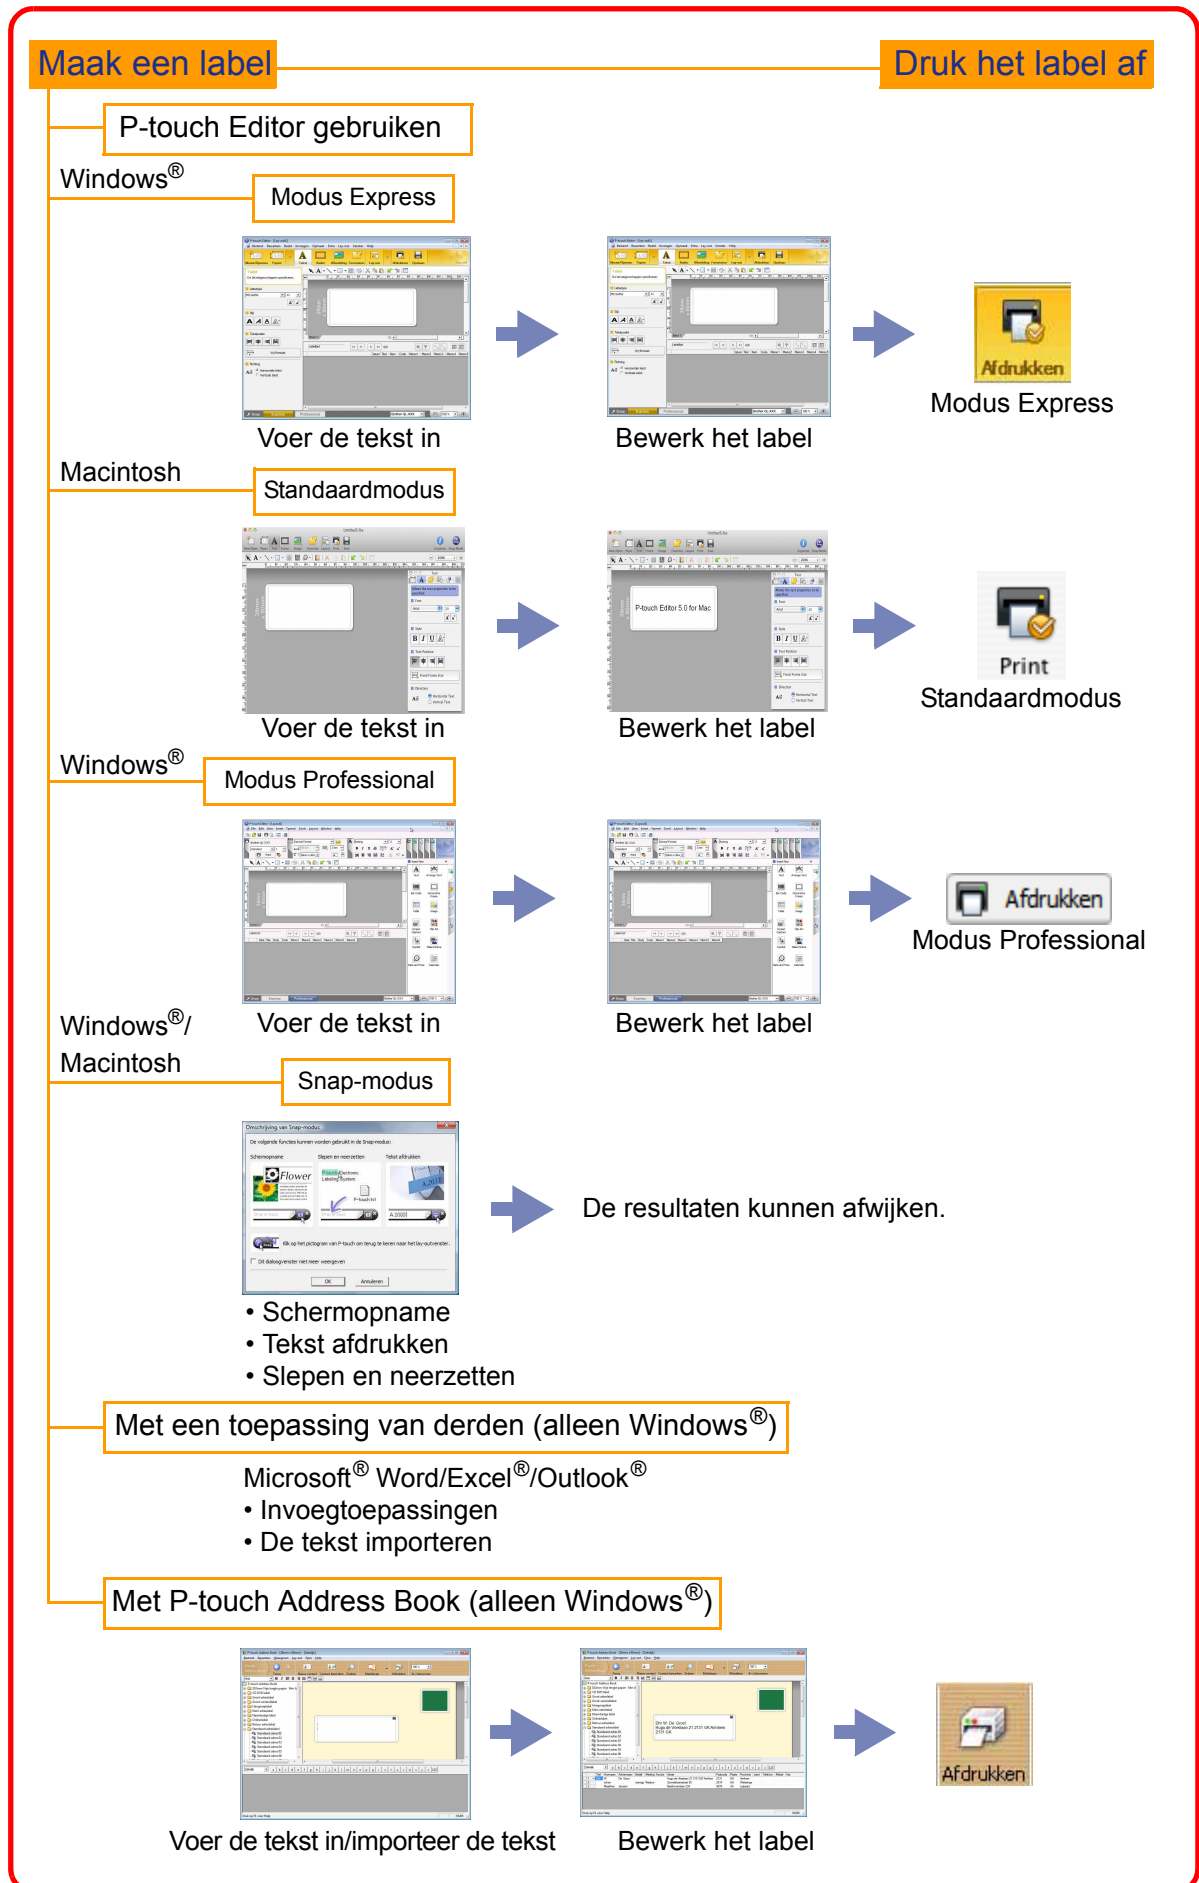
Maak een label

Druk het label af

P-touch Editor gebruiken

Windows®

Modus Express

Voer de tekst in

Bewerk het label

Afdrukken

Modus Express

Macintosh

Standaardmodus

Voer de tekst in

P-touch Editor 5.0 for Mac

Bewerk het label

Print

Standaardmodus

Windows®

Modus Professional

Voer de tekst in

Bewerk het label

Afdrukken

Modus Professional

Windows®/ Macintosh

Snap-modus

Omschrijving van Snap-modus

De volgende functies kunnen worden gebruikt in de Snap-modus:

Schermopname

Slepen en neerzetten

Tekst afdrukken

Flower

OK

Annuleren

De resultaten kunnen afwijken.

• Schermopname
• Tekst afdrukken
• Slepen en neerzetten

Met een toepassing van derden (alleen Windows®)

Microsoft® Word/Excel®/Outlook®
• Invoegtoepassingen
• De tekst importeren

Met P-touch Address Book (alleen Windows®)

Voer de tekst in/importeer de tekst

Bewerk het label

Afdrukken